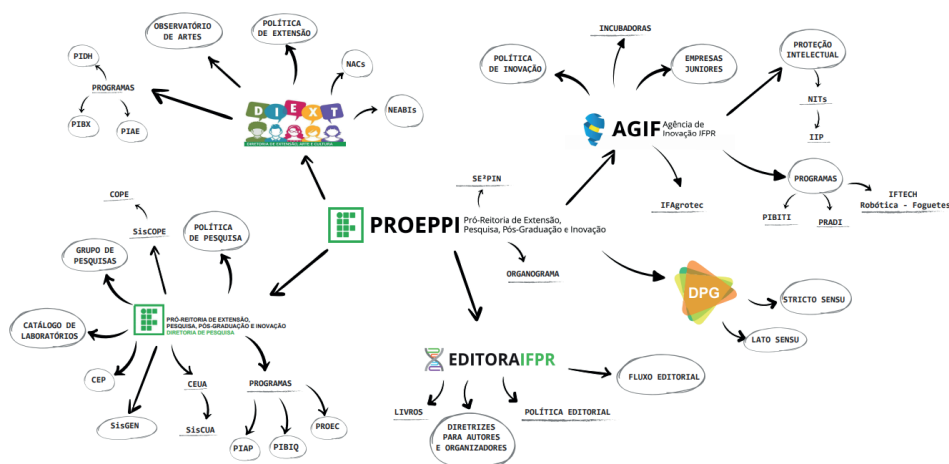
PROEPPI
Pró-Reitoria de Extensão, Pesquisa, Pós-Graduação e Inovação

OBSERVATÓRIO DE ARTES
POLÍTICA DE EXTENSÃO
NACs
NEABIs
PIDH
PROGRAMAS
PIBX
PIAE
DIEXT
DIRETORIA DE EXTENSÃO, ARTE E CULTURA

COPE
SisCOPE
POLÍTICA DE PESQUISA
GRUPO DE PESQUISAS
CATÁLOGO DE LABORATÓRIOS
PRÓ-REITORIA DE EXTENSÃO, PESQUISA, PÓS-GRADUAÇÃO E INOVAÇÃO
DIRETORIA DE PESQUISA
CEP
CEUA
SisCUA
SisGEN
PROGRAMAS
PIAP
PIBIQ
PROEC

SE²PIN
ORGANOGRAMA

INCUBADORAS
POLÍTICA DE INOVAÇÃO
EMPRESAS JUNIORES
AGIF Agência de Inovação IFPR
PROTEÇÃO INTELECTUAL
NITs
IIP
IFAgrotec
PROGRAMAS
PIBITI
PRADI
IFTECH
Robótica - Foguetes

DPG
STRICTO SENSU
LATO SENSU

EDITORAIFPR
FLUXO EDITORIAL
LIVROS
DIRETRIZES PARA AUTORES E ORGANIZADORES
POLÍTICA EDITORIAL